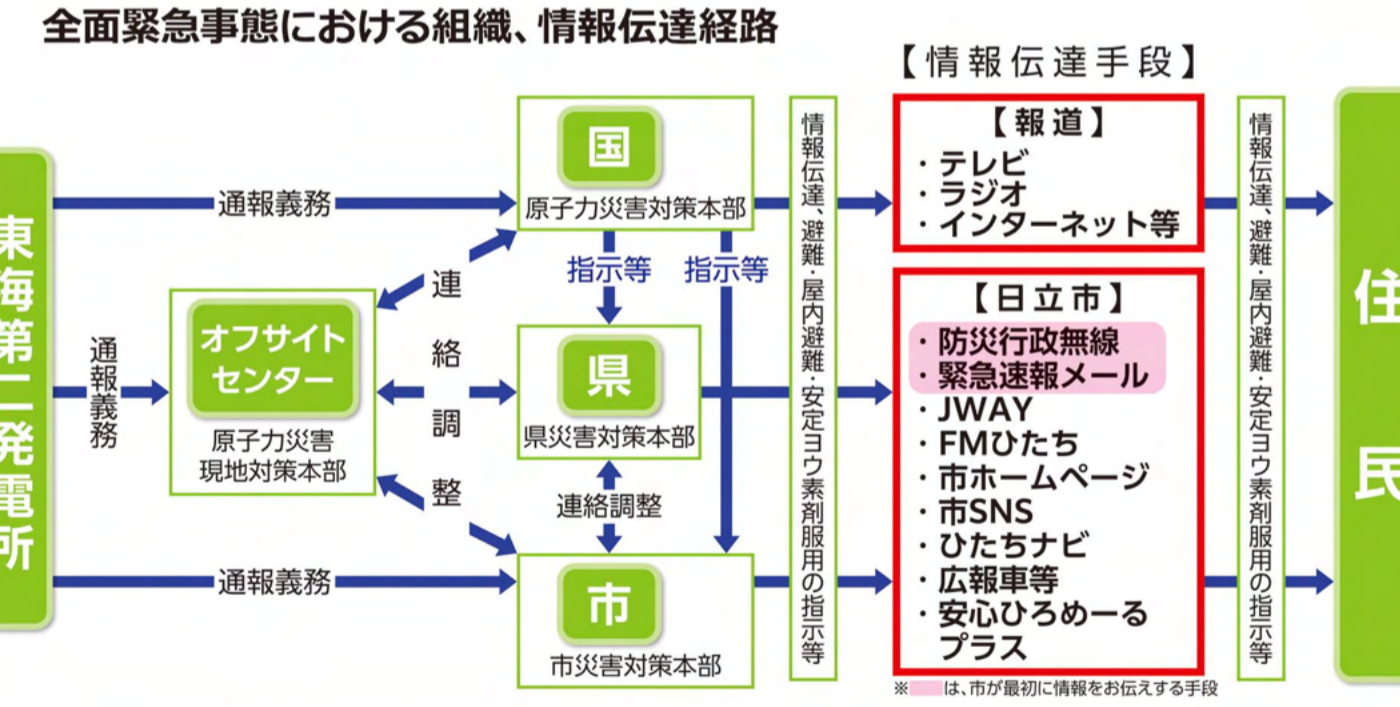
全面緊急事態における組織、情報伝達経路

東海第二発電所

通報義務

国
原子力災害対策本部

通報義務

オフサイトセンター
原子力災害現地対策本部

連絡調整

指示等

指示等

県
県災害対策本部

連絡調整

通報義務

市
市災害対策本部

情報伝達、避難・屋内避難・安定ヨウ素剤服用の指示等

【情報伝達手段】

【報道】
・テレビ
・ラジオ
・インターネット等

【日立市】
・防災行政無線
・緊急速報メール
・JWAY
・FMひたち
・市ホームページ
・市SNS
・ひたちナビ
・広報車等
・安心ひろめーるプラス

※ は、市が最初に情報をお伝えする手段

情報伝達、避難・屋内避難・安定ヨウ素剤服用の指示等

住民